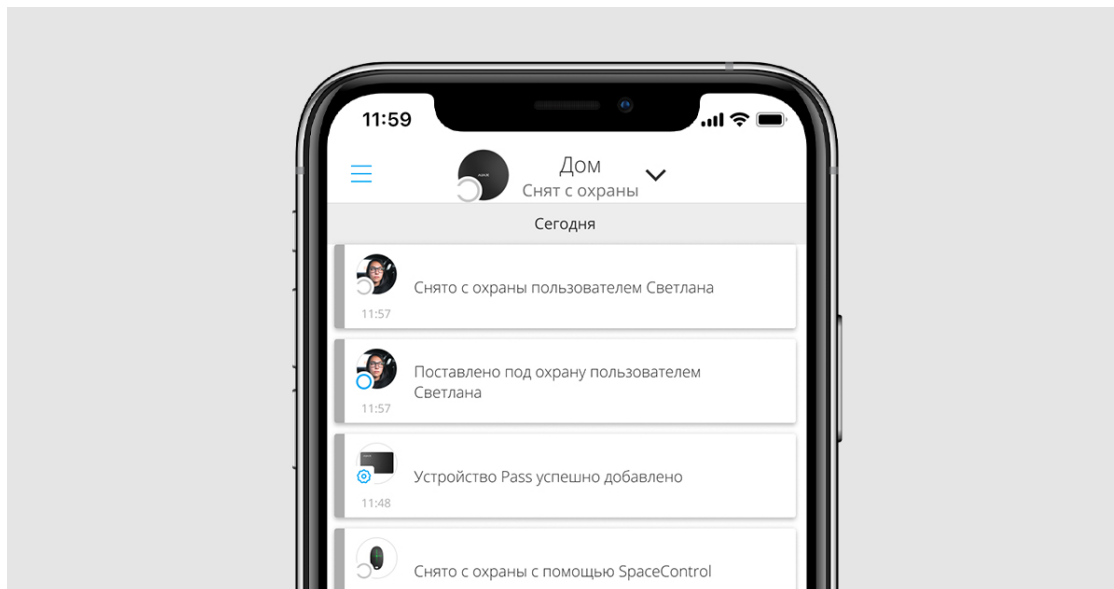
11:59

Дом
Снят с охраны

Сегодня

Снято с охраны пользователем Светлана
11:57

Поставлено под охрану пользователем Светлана
11:57

Устройство Pass успешно добавлено
11:48

Снято с охраны с помощью SpaceControl